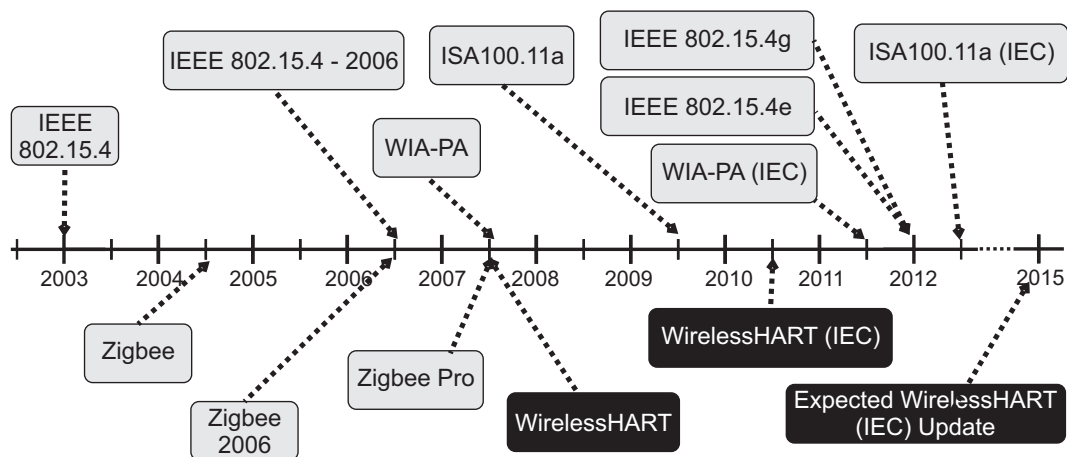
IEEE 802.15.4

IEEE 802.15.4 - 2006

ISA100.11a

WIA-PA

IEEE 802.15.4g

IEEE 802.15.4e

ISA100.11a (IEC)

WIA-PA (IEC)

2003 2004 2005 2006 2007 2008 2009 2010 2011 2012 2015

Zigbee

Zigbee 2006

Zigbee Pro

WirelessHART

WirelessHART (IEC)

Expected WirelessHART (IEC) Update